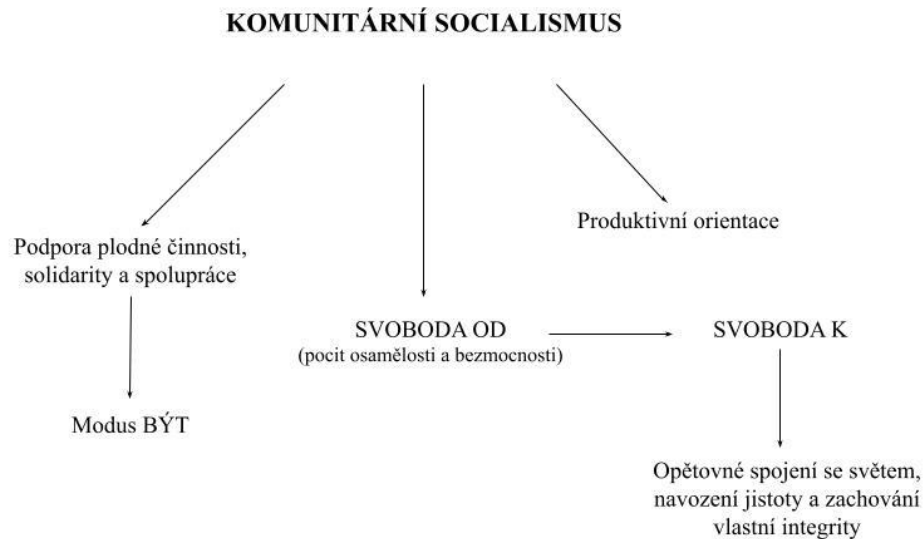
KOMUNITÁRNÍ SOCIALISMUS

Podpora plodné činnosti, solidarity a spolupráce

Produktivní orientace

SVOBODA OD
(pocit osamělosti a bezmocnosti)

SVOBODA K

Modus BÝT

Opětovné spojení se světem, navození jistoty a zachování vlastní integrity